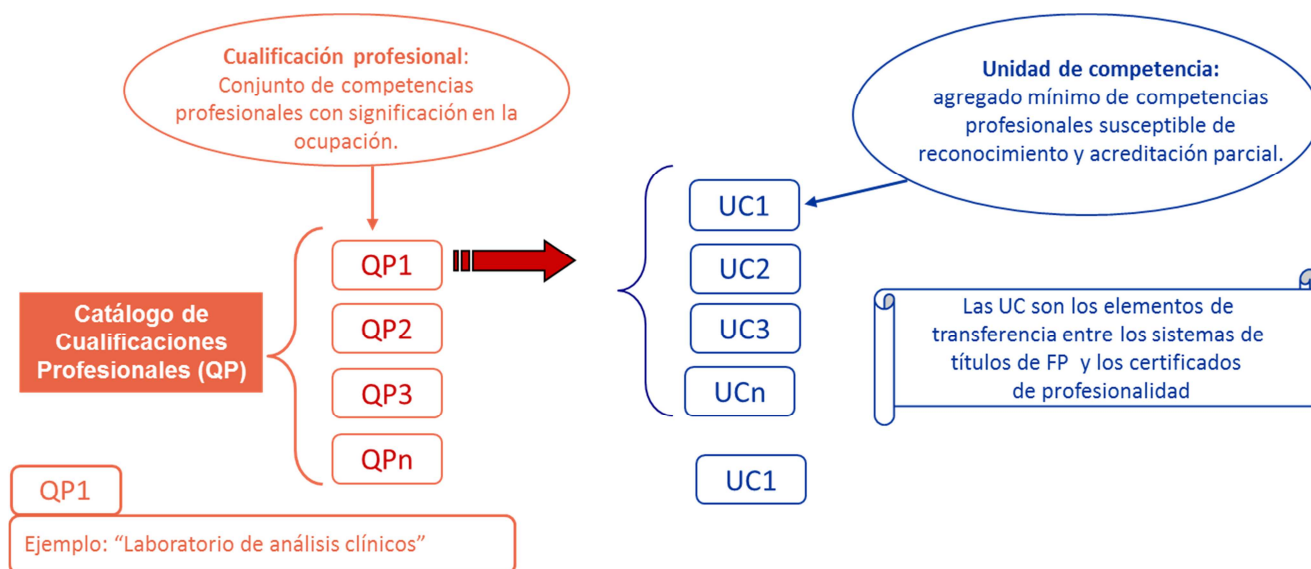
Cualificación profesional: Conjunto de competencias profesionales con significación en la ocupación.

Unidad de competencia: agregado mínimo de competencias profesionales susceptible de reconocimiento y acreditación parcial.

Catálogo de Cualificaciones Profesionales (QP)

QP1

QP2

QP3

QPn

UC1

UC2

UC3

UCn

Las UC son los elementos de transferencia entre los sistemas de títulos de FP y los certificados de profesionalidad

QP1

Ejemplo: "Laboratorio de análisis clínicos"

UC1